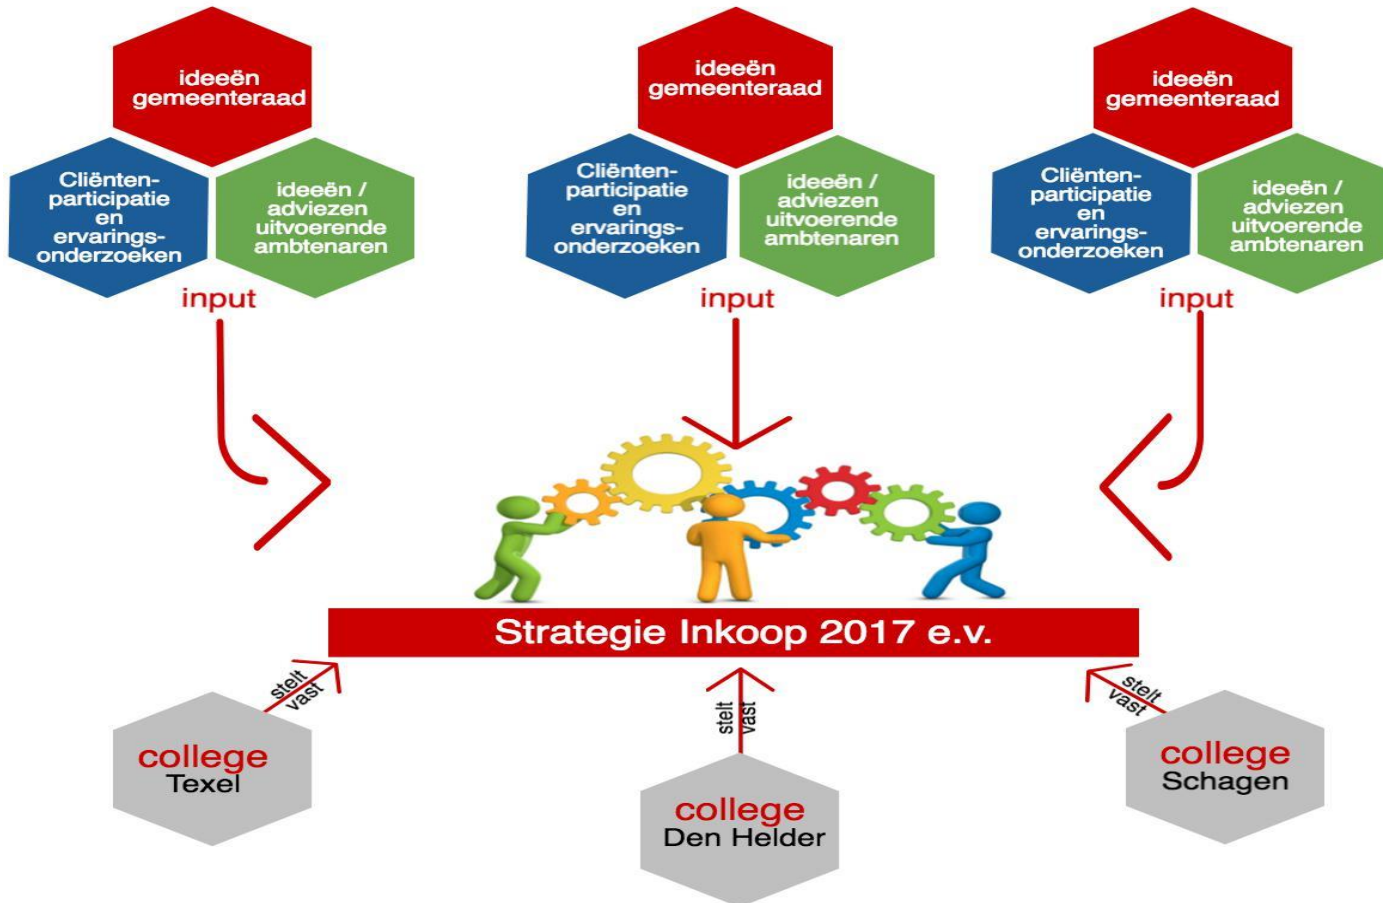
ideeën gemeenteraad

Cliënten-participatie en ervarings-onderzoeken

ideeën / adviezen uitvoerende ambtenaren

input

ideeën gemeenteraad

Cliënten-participatie en ervarings-onderzoeken

ideeën / adviezen uitvoerende ambtenaren

input

ideeën gemeenteraad

Cliënten-participatie en ervarings-onderzoeken

ideeën / adviezen uitvoerende ambtenaren

input

Strategie Inkoop 2017 e.v.

stelt vast

college Texel

stelt vast

college Den Helder

stelt vast

college Schagen